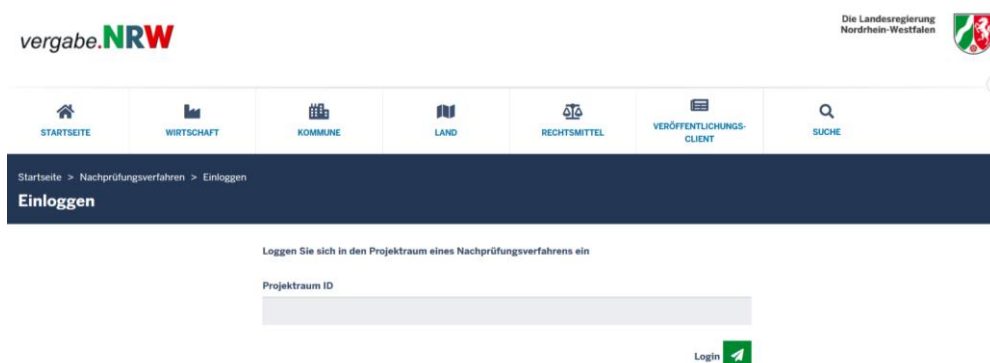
vergabe.NRW

Die Landesregierung
Nordrhein-Westfalen

STARTSEITE
WIRTSCHAFT
KOMMUNE
LAND
RECHTSMITTEL
VERÖFFENTLICHUNGS-CLIENT
SUCHE

Startseite > Nachprüfungsverfahren > Einloggen

Einloggen

Loggen Sie sich in den Projektraum eines Nachprüfungsverfahrens ein

Projektraum ID

Login